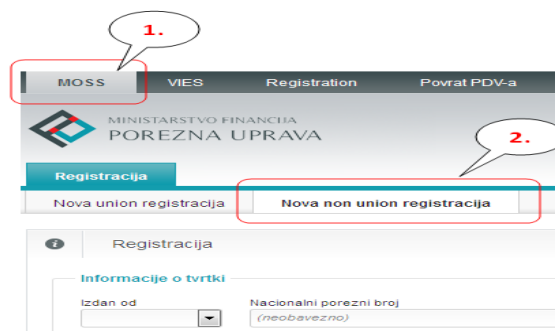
1.

MOSS
VIES
Registration
Povrat PDV-a

MINISTARSTVO FINANCIJA
POREZNA UPRAVA

2.

Registracija

Nova union registracija
Nova non union registracija

Registracija

Informacije o tvrtki

Izdan od
Nacionalni porezni broj
(neobavezno)